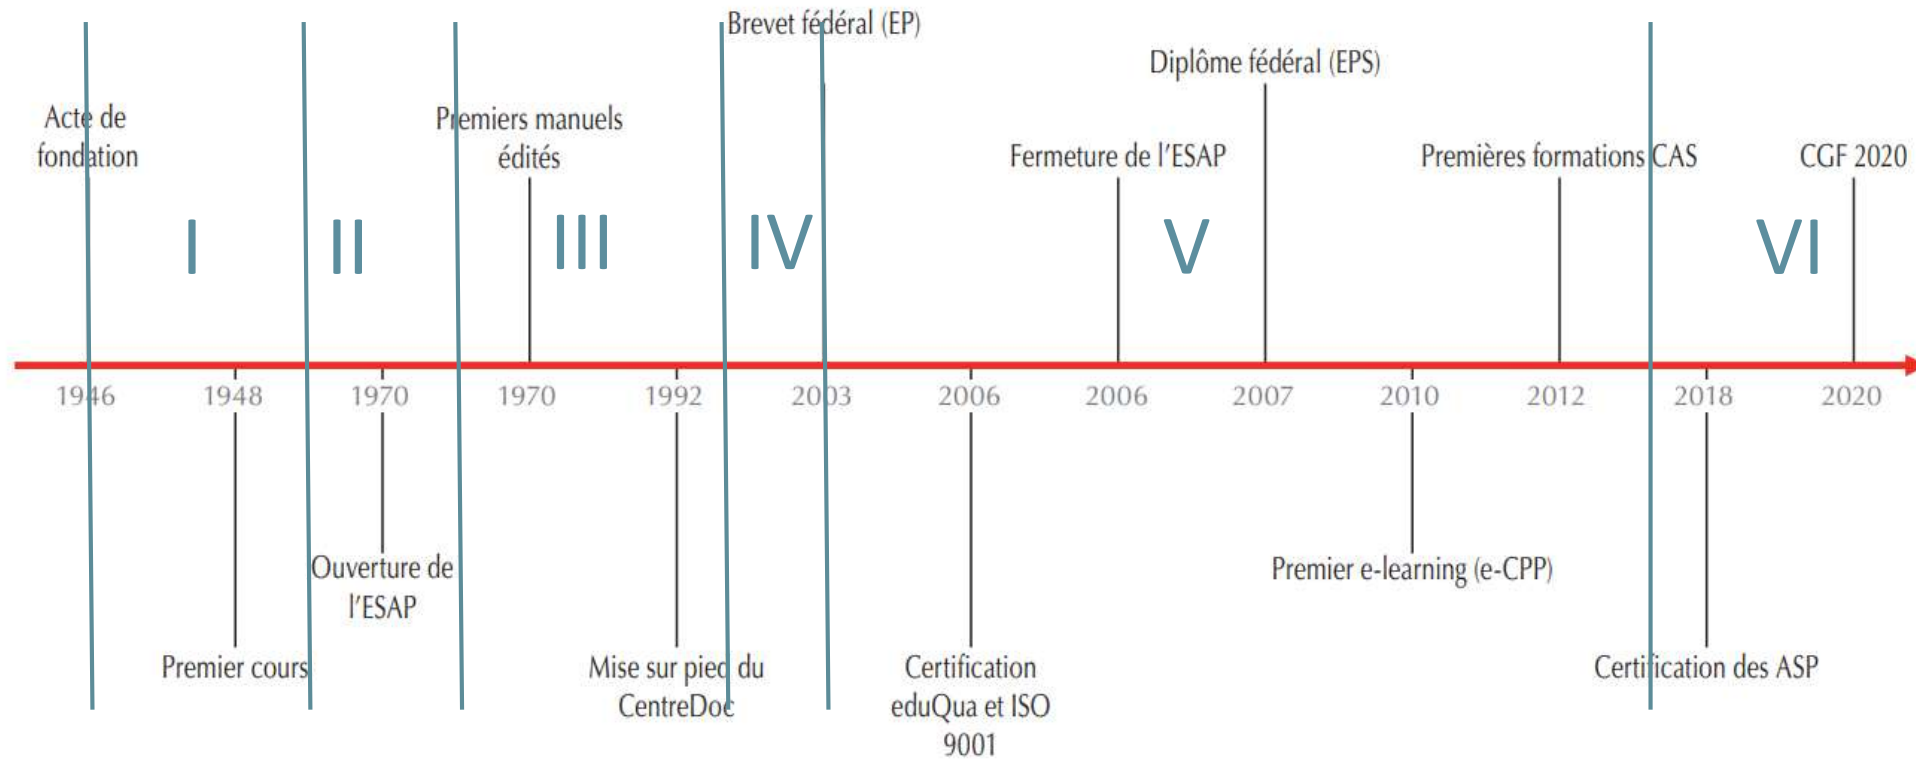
Brevet fédéral (EP)

Diplôme fédéral (EPS)

Acte de fondation

Premiers manuels édités

Fermeture de l'ESAP

Premières formations CAS

CGF 2020

I

II

III

IV

V

VI

1946

1948

1970

1970

1992

2003

2006

2006

2007

2010

2012

2018

2020

Ouverture de l'ESAP

Premier e-learning (e-CPP)

Premier cours

Mise sur pied du CentreDoc

Certification eduQua et ISO 9001

Certification des ASP